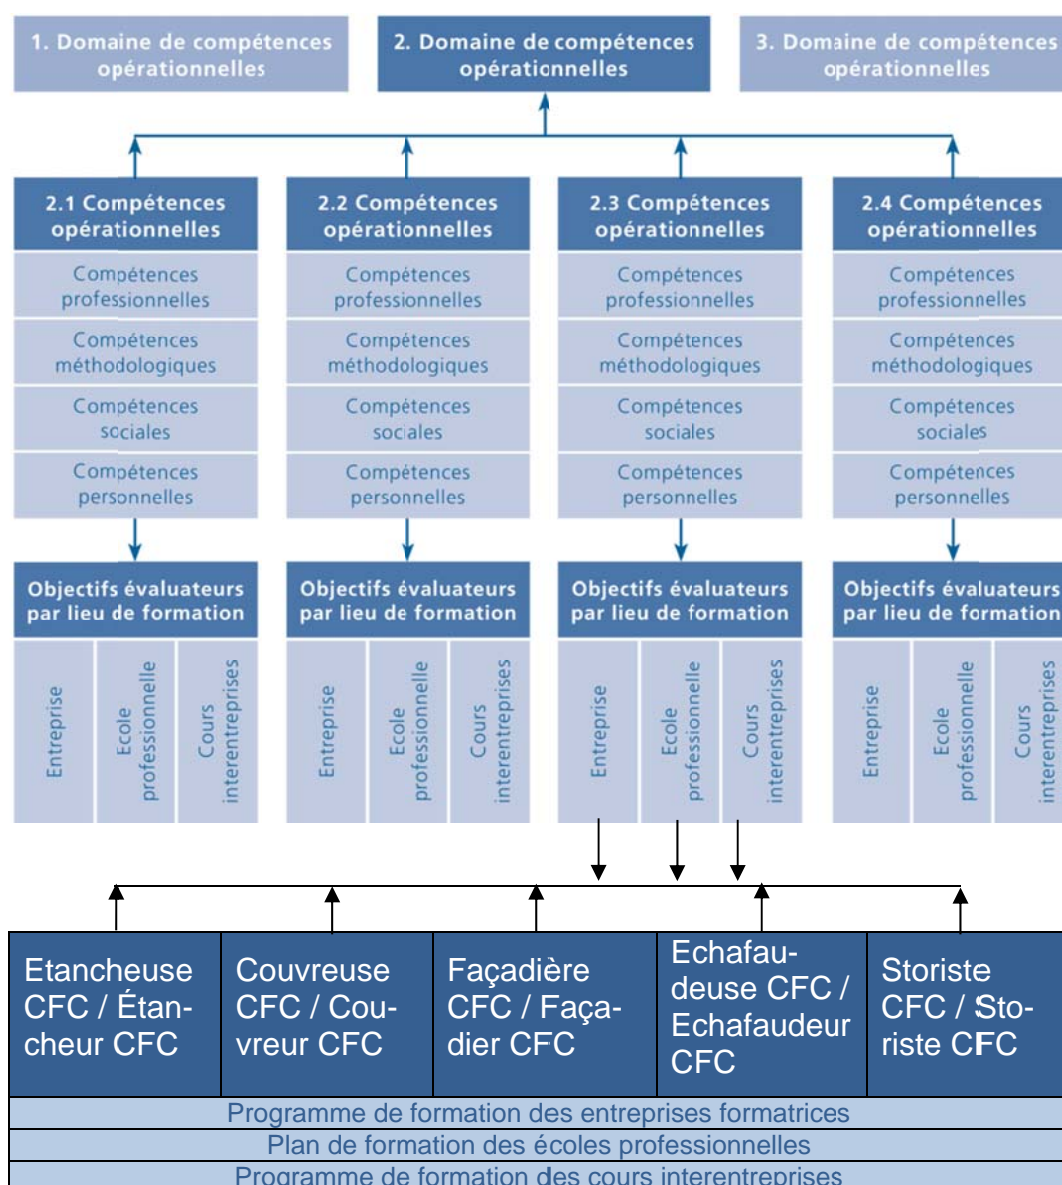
1. Domaine de compétences opérationnelles

2. Domaine de compétences opérationnelles

3. Domaine de compétences opérationnelles

2.1 Compétences opérationnelles
Compétences professionnelles
Compétences méthodologiques
Compétences sociales
Compétences personnelles
Objectifs évaluateurs par lieu de formation
Entreprise
Ecole professionnelle
Cours interentreprises

2.2 Compétences opérationnelles
Compétences professionnelles
Compétences méthodologiques
Compétences sociales
Compétences personnelles
Objectifs évaluateurs par lieu de formation
Entreprise
Ecole professionnelle
Cours interentreprises

2.3 Compétences opérationnelles
Compétences professionnelles
Compétences méthodologiques
Compétences sociales
Compétences personnelles
Objectifs évaluateurs par lieu de formation
Entreprise
Ecole professionnelle
Cours interentreprises

2.4 Compétences opérationnelles
Compétences professionnelles
Compétences méthodologiques
Compétences sociales
Compétences personnelles
Objectifs évaluateurs par lieu de formation
Entreprise
Ecole professionnelle
Cours interentreprises

Etancheuse CFC / Étancheur CFC
Couvreuse CFC / Couvreur CFC
Façadière CFC / Façadier CFC
Echafaudeuse CFC / Echafaudeur CFC
Storiste CFC / Storiste CFC

Programme de formation des entreprises formatrices
Plan de formation des écoles professionnelles
Programme de formation des cours interentreprises